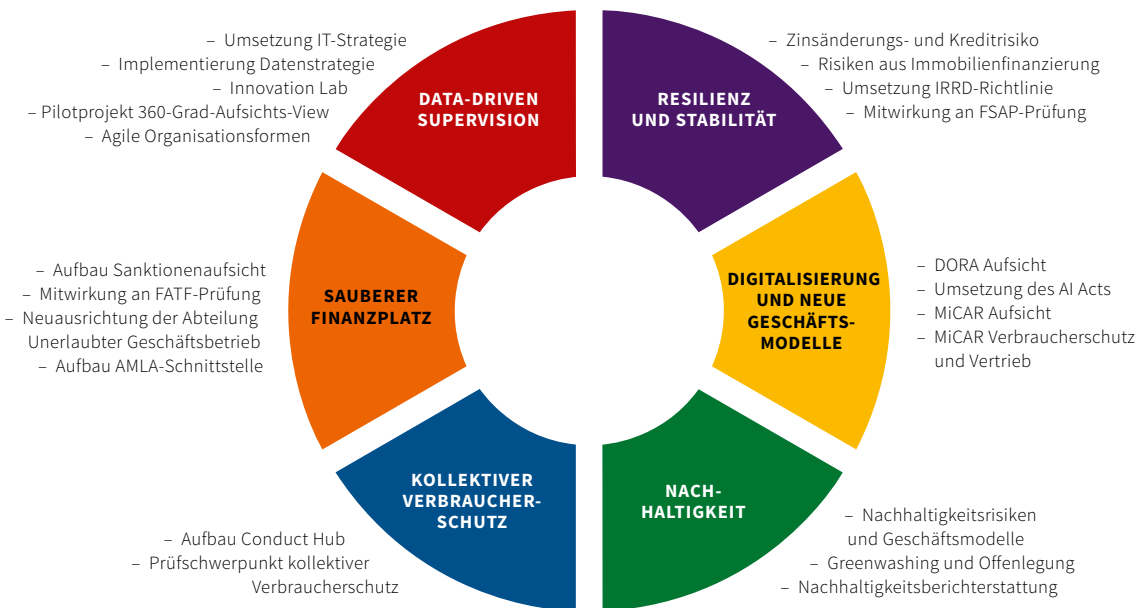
– Umsetzung IT-Strategie
– Implementierung Datenstrategie
– Innovation Lab
– Pilotprojekt 360-Grad-Aufsichts-View
– Agile Organisationsformen

DATA-DRIVEN SUPERVISION

RESILIENZ UND STABILITÄT

– Zinsänderungs- und Kreditrisiko
– Risiken aus Immobilienfinanzierung
– Umsetzung IRRD-Richtlinie
– Mitwirkung an FSAP-Prüfung

– Aufbau Sanktionenaufsicht
– Mitwirkung an FATF-Prüfung
– Neuausrichtung der Abteilung Unerlaubter Geschäftsbetrieb
– Aufbau AMLA-Schnittstelle

SAUBERER FINANZPLATZ

DIGITALISIERUNG UND NEUE GESCHÄFTS-MODELLE

– DORA Aufsicht
– Umsetzung des AI Acts
– MiCAR Aufsicht
– MiCAR Verbraucherschutz und Vertrieb

KOLLEKTIVER VERBRAUCHER-SCHUTZ

NACH-HALTIGKEIT

– Aufbau Conduct Hub
– Prüfschwerpunkt kollektiver Verbraucherschutz

– Nachhaltigkeitsrisiken und Geschäftsmodelle
– Greenwashing und Offenlegung
– Nachhaltigkeitsberichterstattung